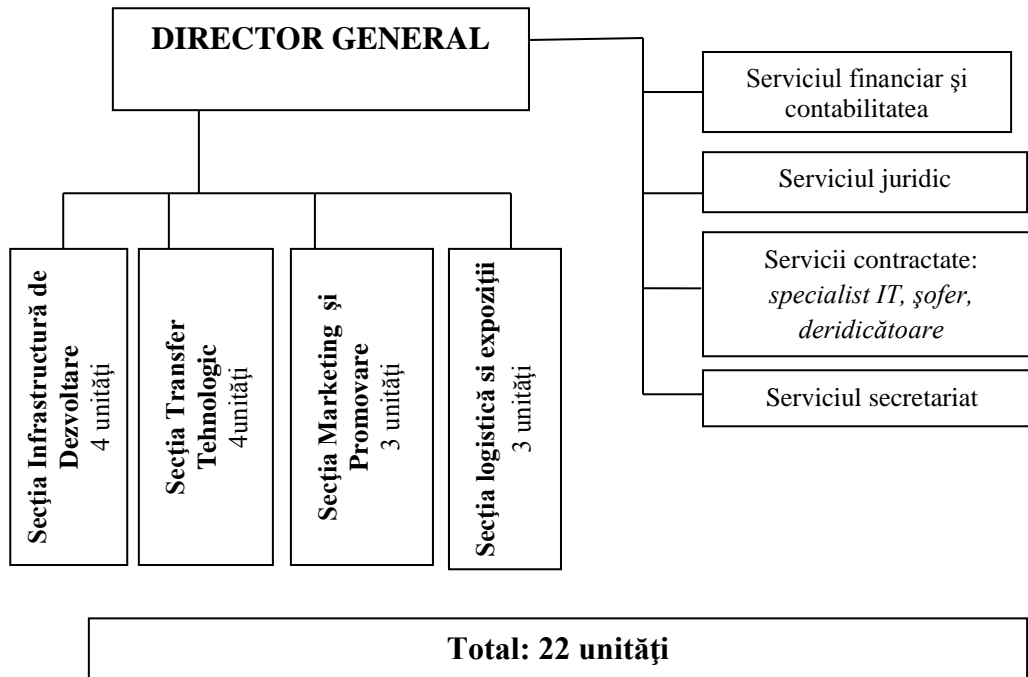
DIRECTOR GENERAL

Serviciul financiar şi contabilitatea

Serviciul juridic

Servicii contractate: *specialist IT, şofer, deridicătoare*

Serviciul secretariat

**Secţia Infrastructură de Dezvoltare**
4 unităţi

**Secţia Transfer Tehnologic**
4unităţi

**Secţia Marketing şi Promovare**
3 unităţi

**Secţia logistică şi expoziţii**
3 unităţi

**Total: 22 unităţi**